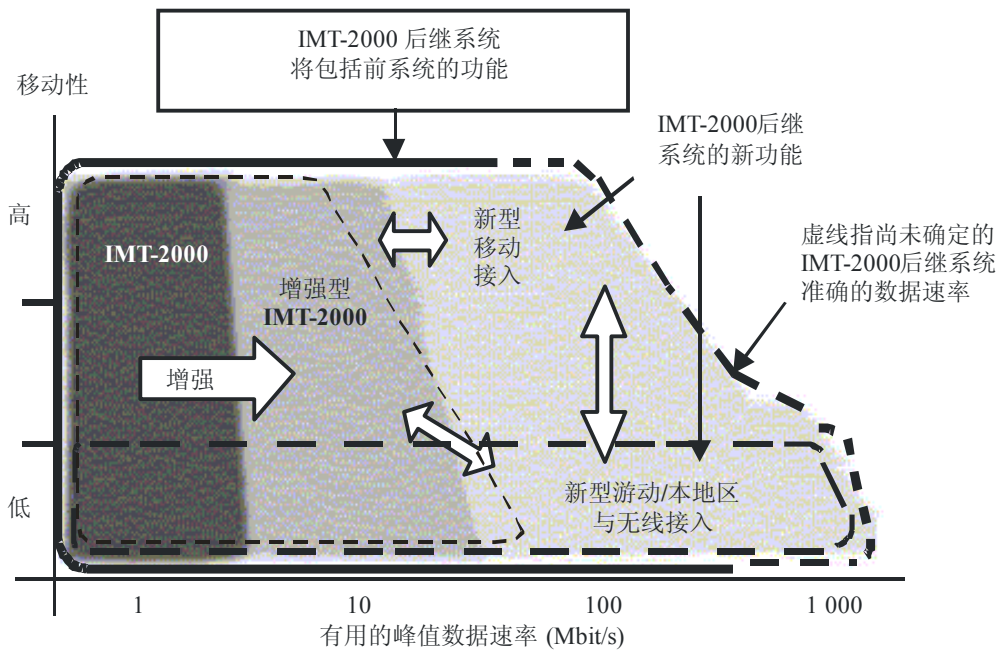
IMT-2000 后继系统
将包括前系统的功能

移动性

IMT-2000后继
系统的新功能

高

IMT-2000

增强型
IMT-2000

新型
移动
接入

虚线指尚未确定的
IMT-2000后继系统
准确的数据速率

增强

低

新型游动/本地区
与无线接入

1

10

100

1 000

有用的峰值数据速率 (Mbit/s)